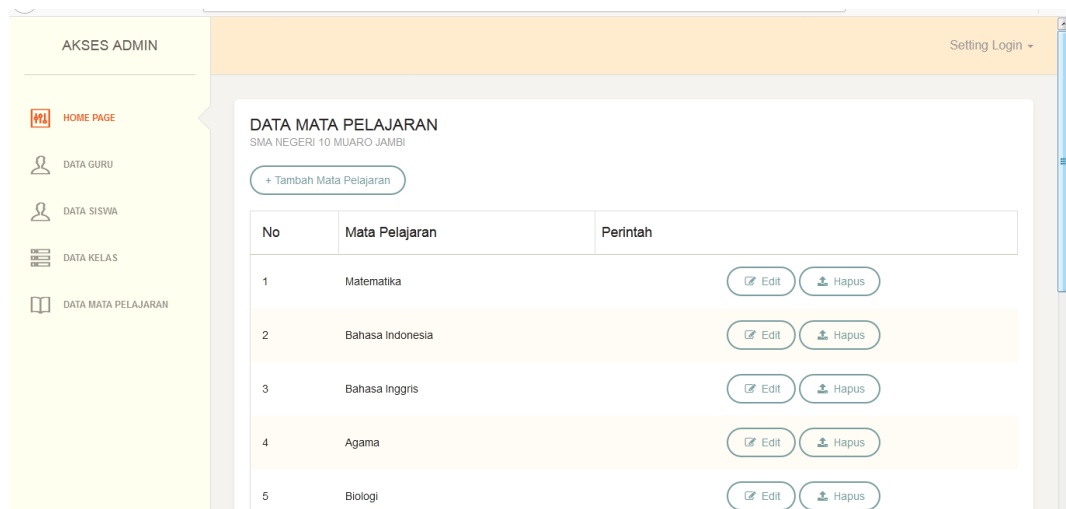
AKSES ADMIN

Setting Login

HOME PAGE

DATA GURU

DATA SISWA

DATA KELAS

DATA MATA PELAJARAN

DATA MATA PELAJARAN
SMA NEGERI 10 MUARO JAMBI

+ Tambah Mata Pelajaran

| No | Mata Pelajaran | Perintah |
|---|---|---|
| 1 | Matematika | Edit Hapus |
| 2 | Bahasa Indonesia | Edit Hapus |
| 3 | Bahasa Inggris | Edit Hapus |
| 4 | Agama | Edit Hapus |
| 5 | Biologi | Edit Hapus |